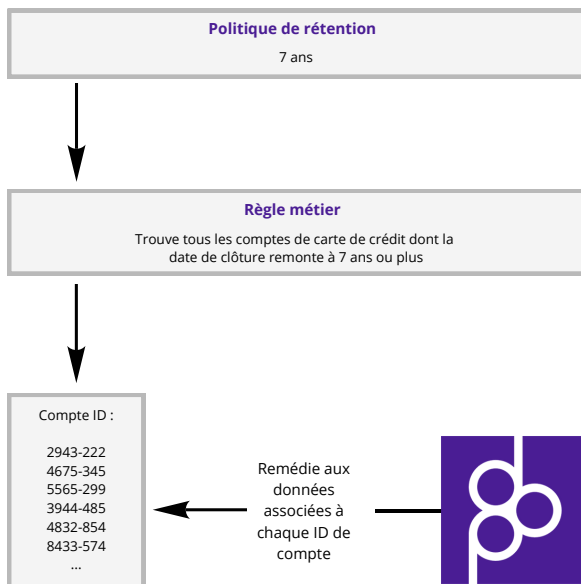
Politique de rétention

7 ans

Règle métier

Trouve tous les comptes de carte de crédit dont la date de clôture remonte à 7 ans ou plus

Compte ID :

2943-222
4675-345
5565-299
3944-485
4832-854
8433-574
...

Remédie aux données associées à chaque ID de compte